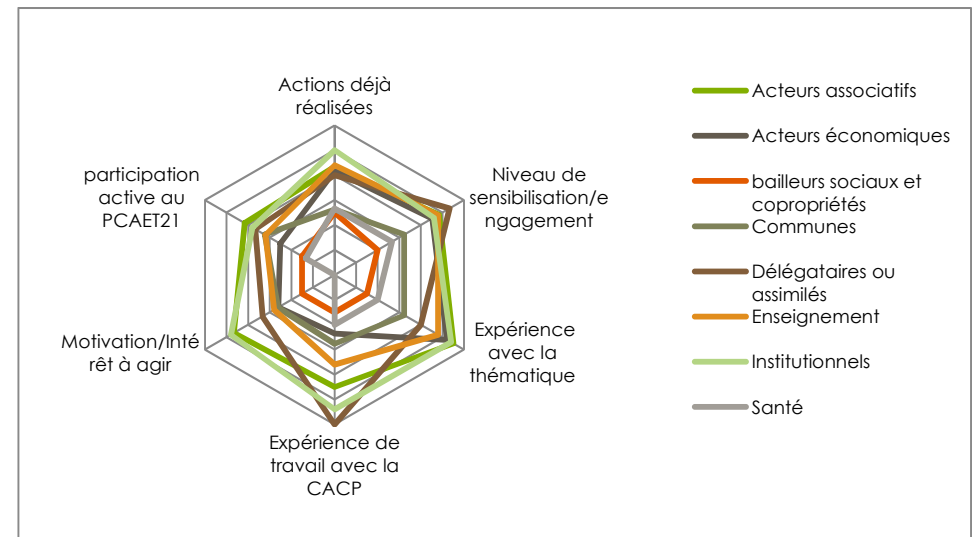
Actions déjà réalisées

Niveau de sensibilisation/engagement

Expérience avec la thématique

Expérience de travail avec la CACP

Motivation/Intérêt à agir

participation active au PCAET21

Acteurs associatifs

Acteurs économiques

bailleurs sociaux et copropriétés

Communes

Délégataires ou assimilés

Enseignement

Institutionnels

Santé